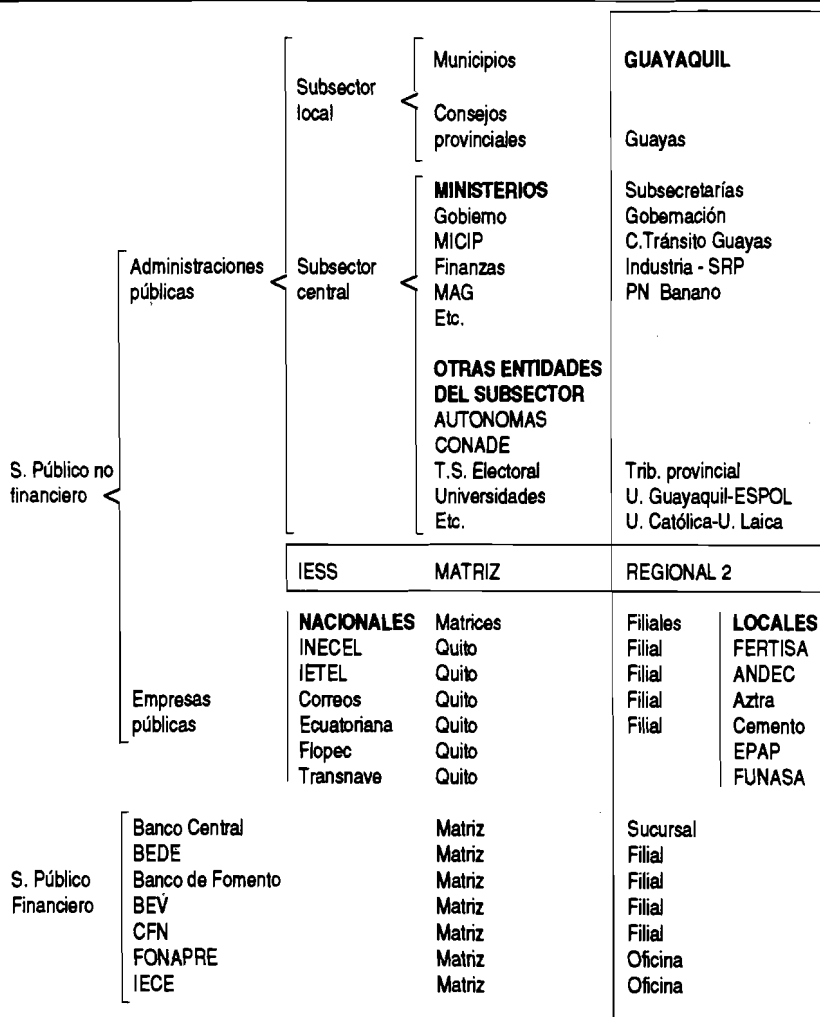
| | | | | |
|---|---|---|---|---|
| S. Público no financiero | Administraciones públicas | Subsector local | Municipios | GUAYAQUIL |
| | | | Consejos provinciales | Guayas |
| | | Subsector central | MINISTERIOS | Subsecretarías |
| | | | Gobierno | Gobernación |
| | | | MICIP | C.Tránsito Guayas |
| | | | Finanzas | Industria - SRP |
| | | | MAG | PN Banano |
| | | | Etc. | |
| | | | OTRAS ENTIDADES DEL SUBSECTOR | |
| | | | AUTONOMAS | |
| | | | CONADE | |
| | | | T.S. Electoral | Trib. provincial |
| | | | Universidades | U. Guayaquil-ESPOL |
| | | | Etc. | U. Católica-U. Laica |
| | | IESS | MATRIZ | REGIONAL 2 |
| | Empresas públicas | NACIONALES | Matrices | Filiales / LOCALES |
| | | INECEL | Quito | Filial / FERTISA |
| | | IETEL | Quito | Filial / ANDEC |
| | | Correos | Quito | Filial / Aztra |
| | | Ecuatoriana | Quito | Filial / Cemento |
| | | Flopec | Quito | EPAP |
| | | Transnave | Quito | FUNASA |
| S. Público Financiero | Banco Central | | Matriz | Sucursal |
| | BEDE | | Matriz | Filial |
| | Banco de Fomento | | Matriz | Filial |
| | BEV | | Matriz | Filial |
| | CFN | | Matriz | Filial |
| | FONAPRE | | Matriz | Oficina |
| | IECE | | Matriz | Oficina |